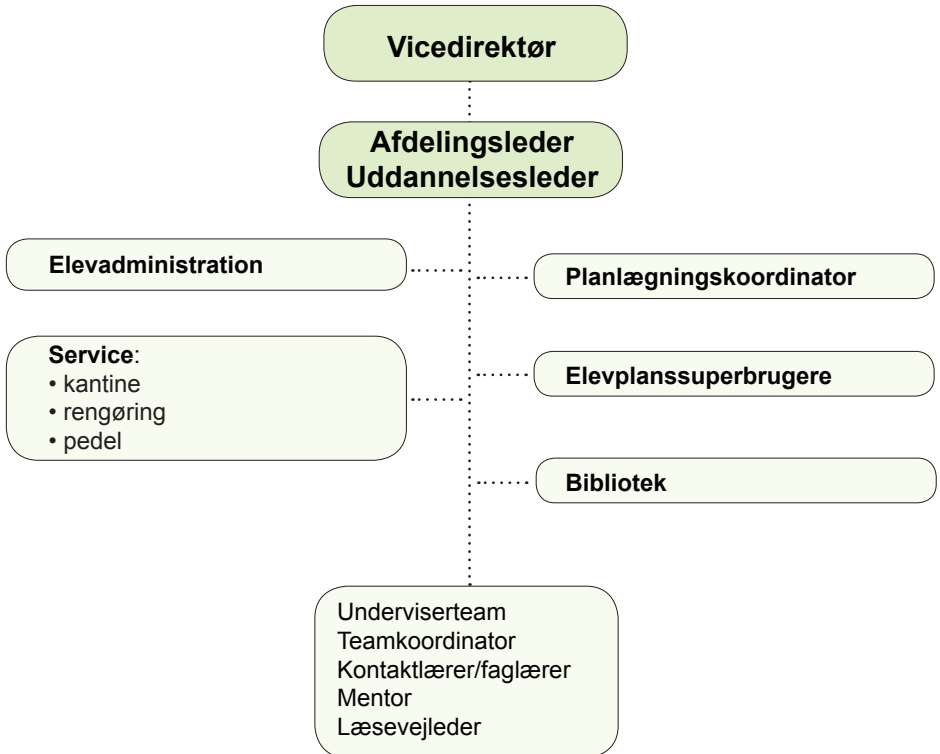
Vicedirektør

Afdelingsleder
Uddannelsesleder

Elevadministration

Planlægningskoordinator

Service:
• kantine
• rengøring
• pedel

Elevplanssuperbrugere

Bibliotek

Underviserteam
Teamkoordinator
Kontaktlærer/faglærer
Mentor
Læsevejleder